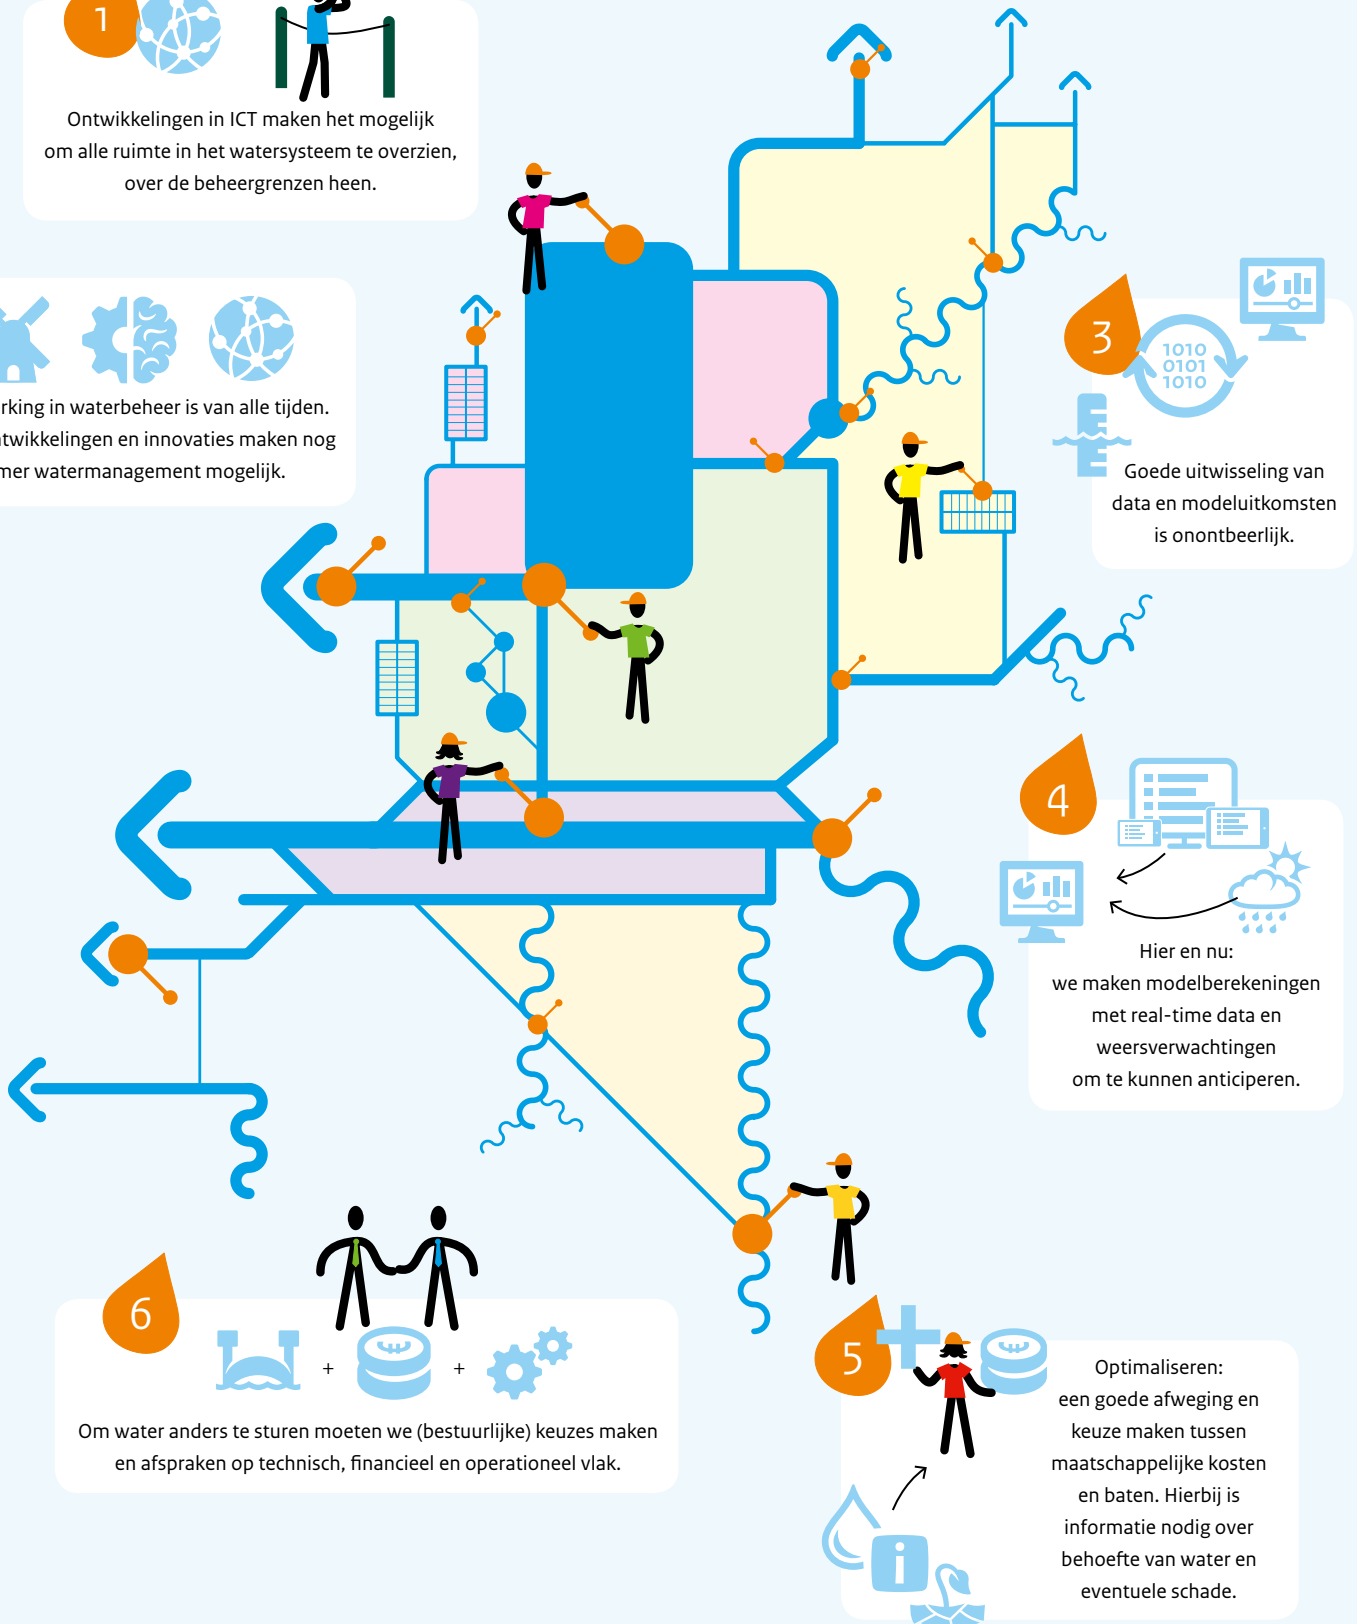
1

Ontwikkelingen in ICT maken het mogelijk om alle ruimte in het watersysteem te overzien, over de beheergrenzen heen.

rking in waterbeheer is van alle tijden. ntwikkelingen en innovaties maken nog mer watermanagement mogelijk.

3

1010
0101
1010

Goede uitwisseling van data en modeluitkomsten is onontbeerlijk.

4

Hier en nu:
we maken modelberekeningen met real-time data en weersverwachtingen om te kunnen anticiperen.

6

+ +

Om water anders te sturen moeten we (bestuurlijke) keuzes maken en afspraken op technisch, financieel en operationeel vlak.

5

Optimaliseren:
een goede afweging en keuze maken tussen maatschappelijke kosten en baten. Hierbij is informatie nodig over behoefte van water en eventuele schade.